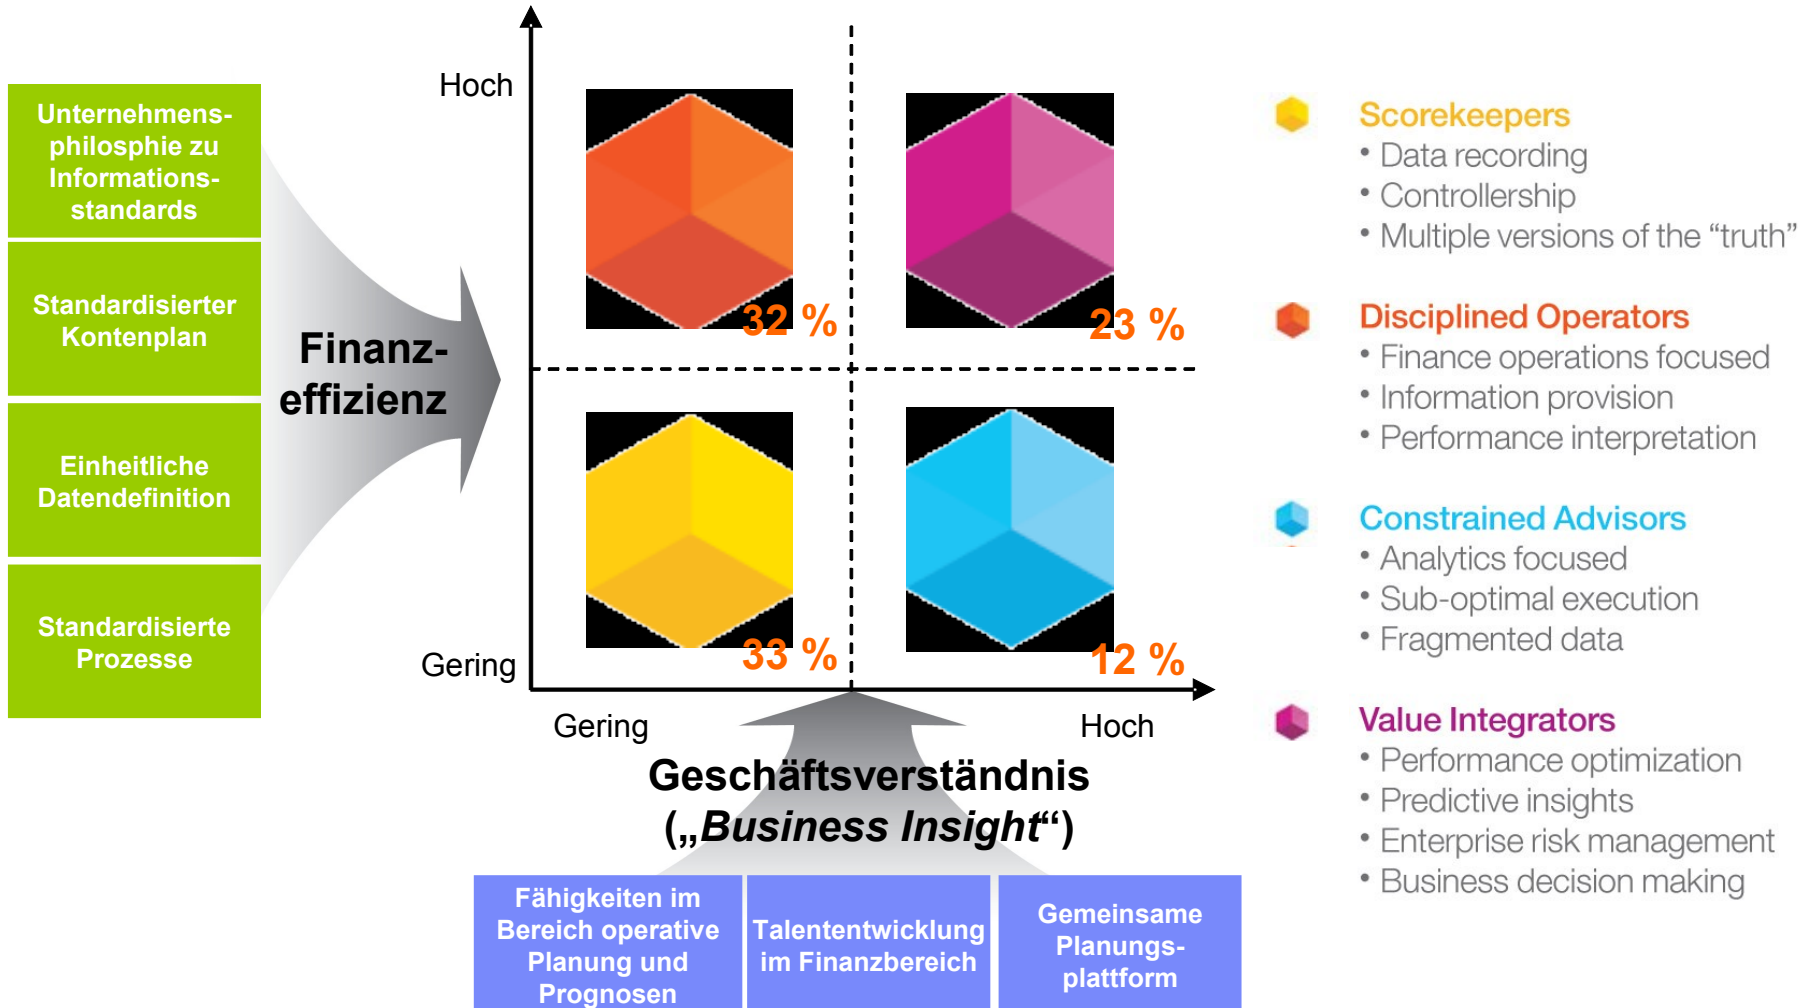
Unternehmensphilosophie zu Informationsstandards

Standardisierter Kontenplan

Einheitliche Datendefinition

Standardisierte Prozesse

Finanzeffizienz

Hoch

Gering

32 %

23 %

33 %

12 %

Gering

Hoch

Geschäftsverständnis („Business Insight“)

Fähigkeiten im Bereich operative Planung und Prognosen

Talententwicklung im Finanzbereich

Gemeinsame Planungsplattform

Scorekeepers
• Data recording
• Controllership
• Multiple versions of the “truth”

Disciplined Operators
• Finance operations focused
• Information provision
• Performance interpretation

Constrained Advisors
• Analytics focused
• Sub-optimal execution
• Fragmented data

Value Integrators
• Performance optimization
• Predictive insights
• Enterprise risk management
• Business decision making